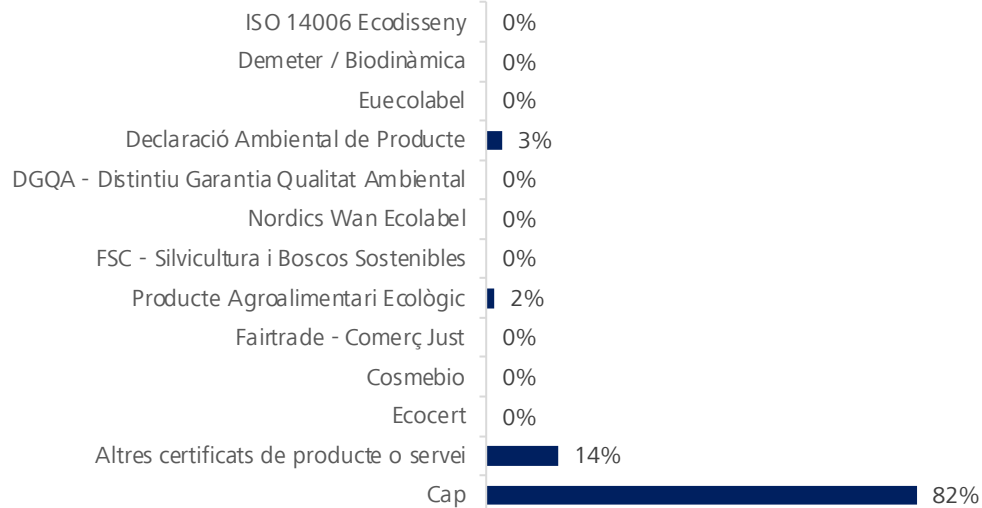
| | |
|---|---|
| ISO 14006 Ecodisseny | 0% |
| Demeter / Biodinàmica | 0% |
| Euecolabel | 0% |
| Declaració Ambiental de Producte | 3% |
| DGQA - Distintiu Garantia Qualitat Ambiental | 0% |
| Nordics Wan Ecolabel | 0% |
| FSC - Silvicultura i Boscos Sostenibles | 0% |
| Producte Agroalimentari Ecològic | 2% |
| Fairtrade - Comerç Just | 0% |
| Cosmebio | 0% |
| Ecocert | 0% |
| Altres certificats de producte o servei | 14% |
| Cap | 82% |